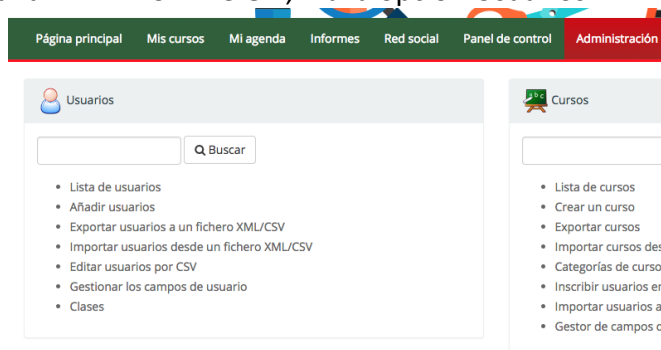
Página principal | Mis cursos | Mi agenda | Informes | Red social | Panel de control | Administración

Usuarios

Buscar

- Lista de usuarios
- Añadir usuarios
- Exportar usuarios a un fichero XML/CSV
- Importar usuarios desde un fichero XML/CSV
- Editar usuarios por CSV
- Gestionar los campos de usuario
- Clases

Cursos

- Lista de cursos
- Crear un curso
- Exportar cursos
- Importar cursos des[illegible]
- Categorías de curso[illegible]
- Inscribir usuarios e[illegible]
- Importar usuarios a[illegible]
- Gestor de campos d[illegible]